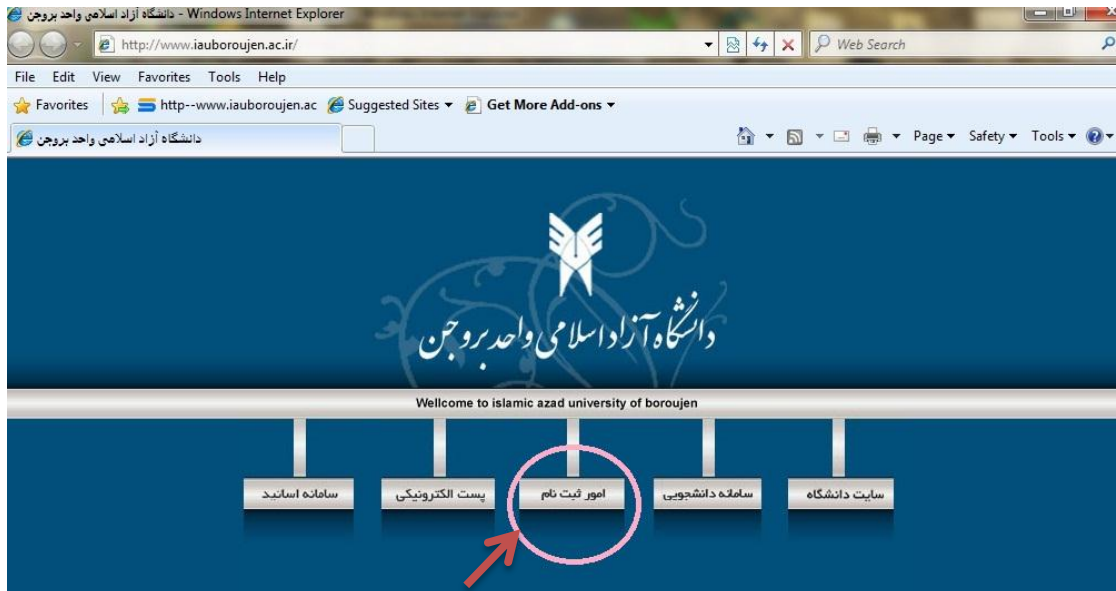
دانشگاه آزاد اسلامی واحد بروجن - Windows Internet Explorer

http://www.iauboroujen.ac.ir/

Web Search

File Edit View Favorites Tools Help

Favorites | http--www.iauboroujen.ac Suggested Sites Get More Add-ons

دانشگاه آزاد اسلامی واحد بروجن

Page Safety Tools

دانشگاه آزاد اسلامی واحد بروجن

Wellcome to islamic azad university of boroujen

سامانه اساتید

پست الکترونیکی

امور ثبت نام

سامانه دانشجویی

سایت دانشگاه